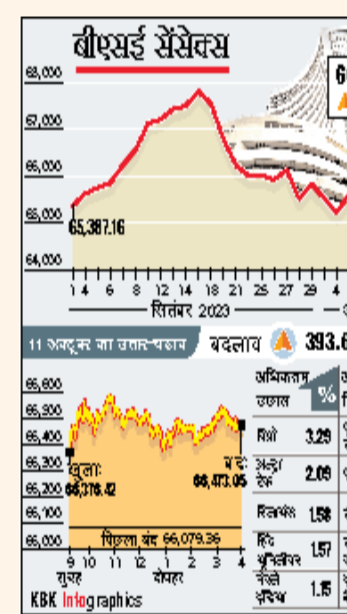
बीएसई सेंसेक्स

68,000
67,000
66,000
65,000
64,000

65,387.16

1 4 6 8 11 12 14 15 18 19 21 25 27 29 4
सितंबर 2023

6

11 अक्टूबर का उतार-चढ़ाव

बदलाव 393.6

66,600
66,500
66,400
66,300
66,200
66,100
66,000

खुला: 66,316.42

बंद: 66,473.05

पिछला बंद 66,079.36

9 10 11 12 1 2 3 4
सुबह दोपहर

| अधिकतम उछाल | % |
|---|---|
| विप्रो | 3.29 |
| अल्ट्रा टेक | 2.09 |
| विप्रफ्स | 1.58 |
| हिंद यूनिलीवर | 1.57 |
| नेस्ले इंडिया | 1.15 |

KBK Infographics